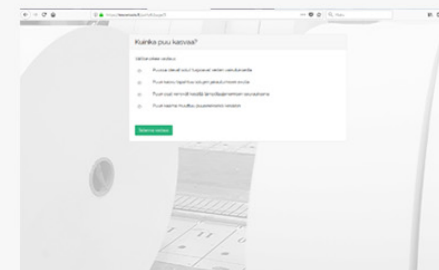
Kuinka puu kasvaa?

Valitse oikea vastaus

Puussa olevat solut lisääntyvät rungon sisäosassa

Puun kasvu tapahtuu solujen jakautumisen avulla

Puun solut venyvät kasvattaen puun pituutta

Puun kasvu muuttuu vuodenaikojen mukaan

Tarkista vastaus